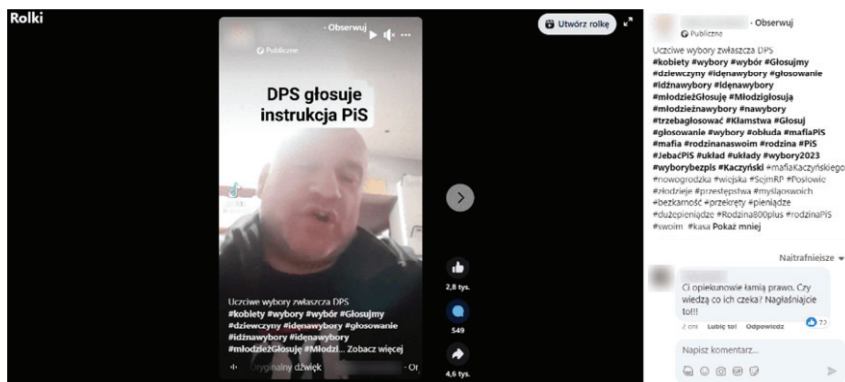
Rolki

· Obserwuj

Publiczne

DPS głosuje instrukcja PiS

Uczciwe wybory zwłaszcza DPS
#kobiety #wybory #wybór #Głosujmy #dziewczyny #idęnawybory #głosowanie #idźnawybory #idenawybory #młodzieżGłosuję #Młodzi... Zobacz więcej

Oryginalny dźwięk · Or

2,8 tys.

549

4,6 tys.

Utwórz rolkę

· Obserwuj

Publiczne

Uczciwe wybory zwłaszcza DPS
#kobiety #wybory #wybór #Głosujmy #dziewczyny #idęnawybory #głosowanie #idźnawybory #idenawybory #młodzieżGłosuję #Młodzigłosują #młodzieżnawybory #nawybory #trzebagłosować #Kłamstwa #Głosuj #głosowanie #wybory #obłuda #mafiaPiS #mafia #rodzinanaswoim #rodzina #PiS #JebaćPiS #układ #układy #wybory2023 #wyborybezpis #Kaczyński #mafiaKaczyńskiego #nowogrodzka #wiejska #SejmRP #Posłowie #złodzieje #przestępstwa #myślaosvoich #bezkarność #przekręty #pieniądze #dużepieniądze #Rodzina800plus #rodzinaPiS #swoim #kasa Pokaż mniej

Najtrafniejsze

Ci opiekunowie łamią prawo. Czy wiedzą co ich czeka? Nagłaśniajcie to!!!

2 dni Lubię to! Odpowiedz 72

Napisz komentarz...